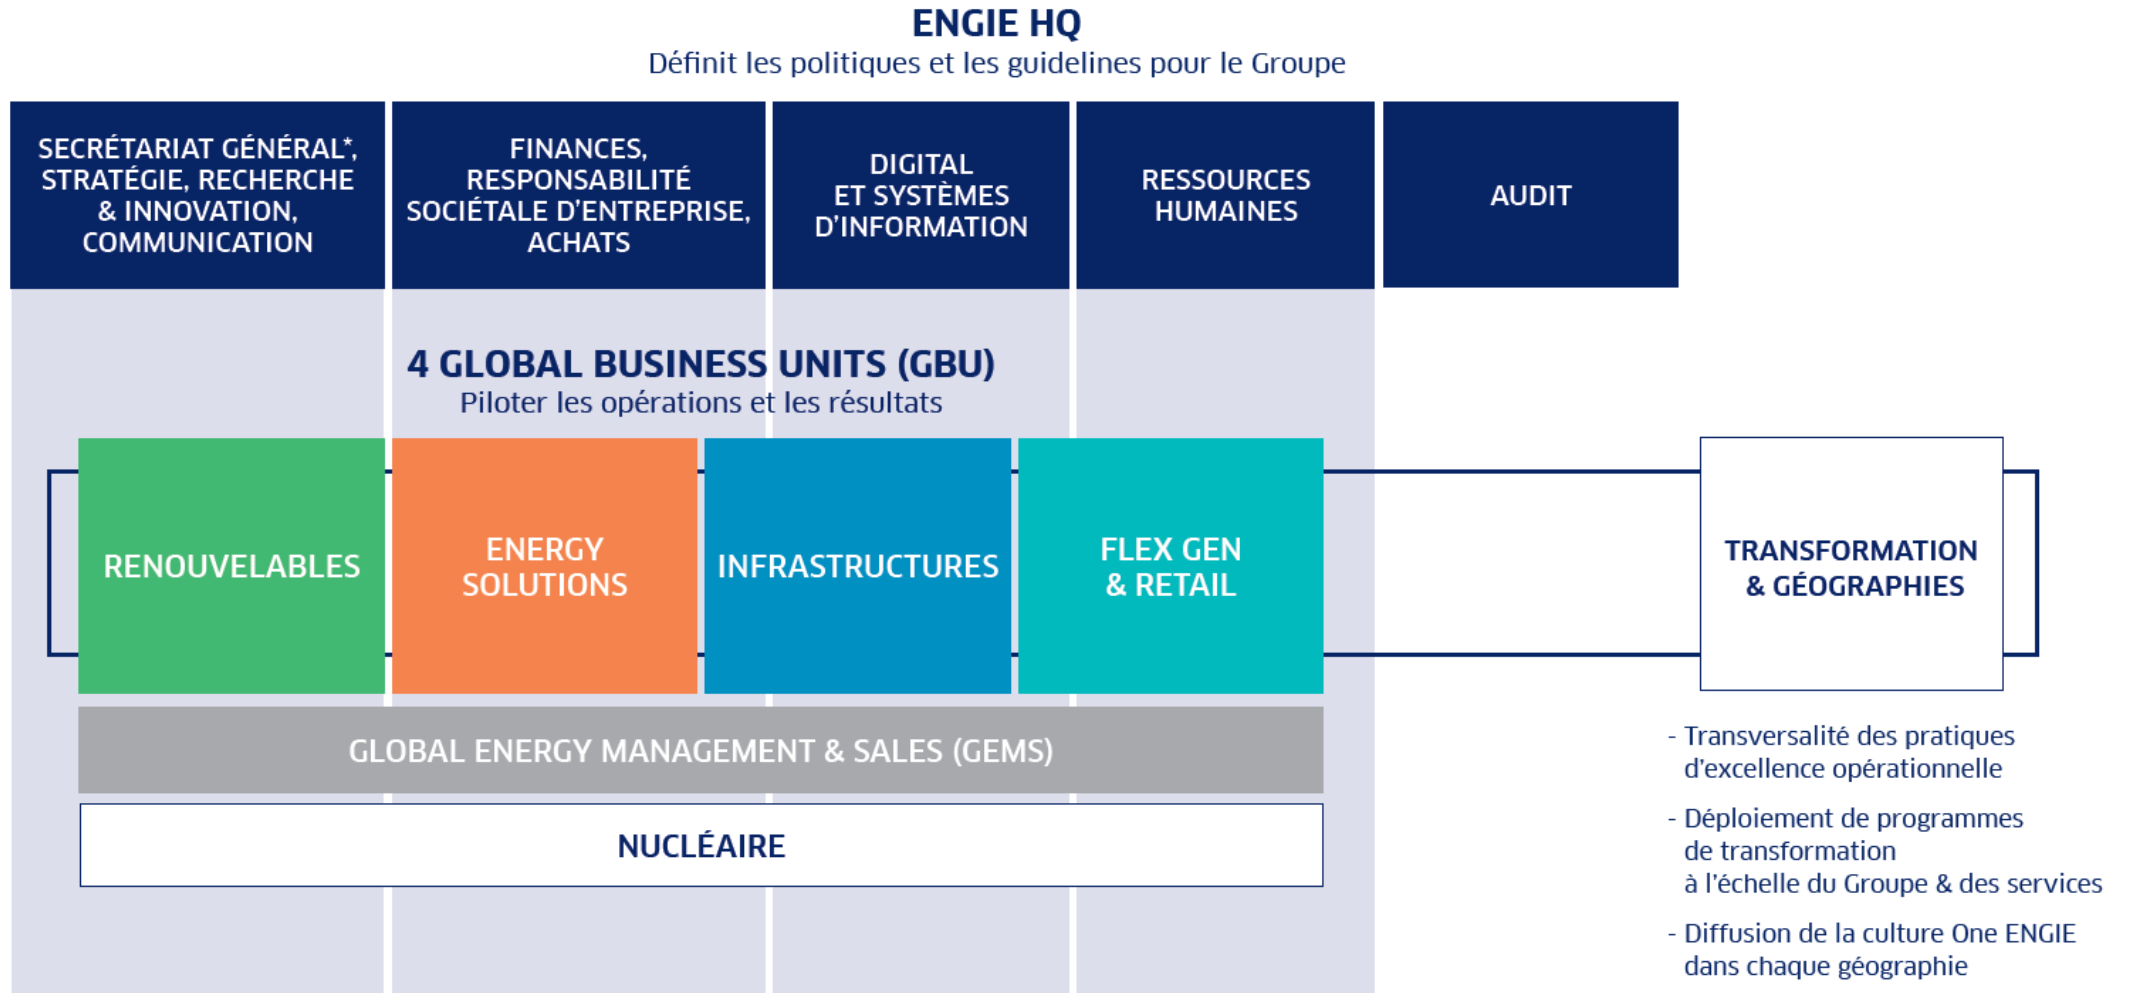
ENGIE HQ
Définit les politiques et les guidelines pour le Groupe

SECRÉTARIAT GÉNÉRAL*, STRATÉGIE, RECHERCHE & INNOVATION, COMMUNICATION

FINANCES, RESPONSABILITÉ SOCIÉTALE D'ENTREPRISE, ACHATS

DIGITAL ET SYSTÈMES D'INFORMATION

RESSOURCES HUMAINES

AUDIT

4 GLOBAL BUSINESS UNITS (GBU)
Piloter les opérations et les résultats

RENOUVELABLES

ENERGY SOLUTIONS

INFRASTRUCTURES

FLEX GEN & RETAIL

TRANSFORMATION & GÉOGRAPHIES

GLOBAL ENERGY MANAGEMENT & SALES (GEMS)

NUCLÉAIRE

- Transversalité des pratiques d'excellence opérationnelle

- Déploiement de programmes de transformation à l'échelle du Groupe & des services

- Diffusion de la culture One ENGIE dans chaque géographie